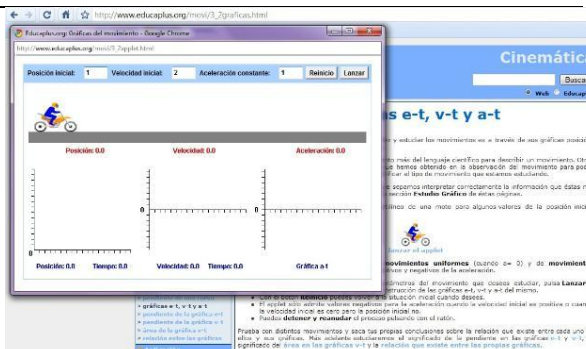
http://www.educaplus.org/movi/3_2graficas.html

Educaplus.org: Gráficas del movimiento - Google Chrome

http://www.educaplus.org/movi/3_2applet.html

Posición inicial: 1 Velocidad inicial: 2 Aceleración constante: 1 Reinicio Lanzar

Posición: 0.0 Velocidad: 0.0 Aceleración: 0.0

0 0 0

Posición: 0.0 Tiempo: 0.0 Velocidad: 0.0 Tiempo: 0.0 Gráfica a-t

Cinemática

Busca

Web Educaplus

s e-t, v-t y a-t

y estudiar los movimientos es a través de sus gráficas posició

más del lenguaje científico para describir un movimiento. Otr que hemos obtenido en la observación de movimiento para pod car el tipo de movimiento que estamos estudiando.

sepamos interpretar correctamente la información que datos n sección Estudiar Gráficas de estas páginas.

ílinea de una moto para algunos valores de la posición inicia

Lanzar el applet

movimientos uniformes (cuando a= 0) y de movimiento ivos y negativos de la aceleración.

ámetros del movimiento que deseas estudiar, pulsa Lanzar nstrucción de las gráficas e-t, v-t y a-t del mismo.

Con el botón Reinicio puedes volver a la situación inicial cuando desees.

El applet sólo admite valores negativos para la aceleración cuando la velocidad inicial es positiva o cuan la velocidad inicial es cero para la posición inicial no.

Puedes detener y reanudar el proceso pulsando con el ratón.

gráficas e-t, v-t y a-t

pendiente de la gráfica e-t

pendiente de la gráfica v-t

área de la gráfica v-t

relación entre las gráficas

Prueba con distintos movimientos y saca tus propias conclusiones sobre la relación que existe entre cada uno ellos y sus gráficas. Más adelante estudiaremos el significado de la pendiente en las gráficas e-t y v-t, significado del área en las gráficas v-t y la relación que existe entre las propias gráficas.